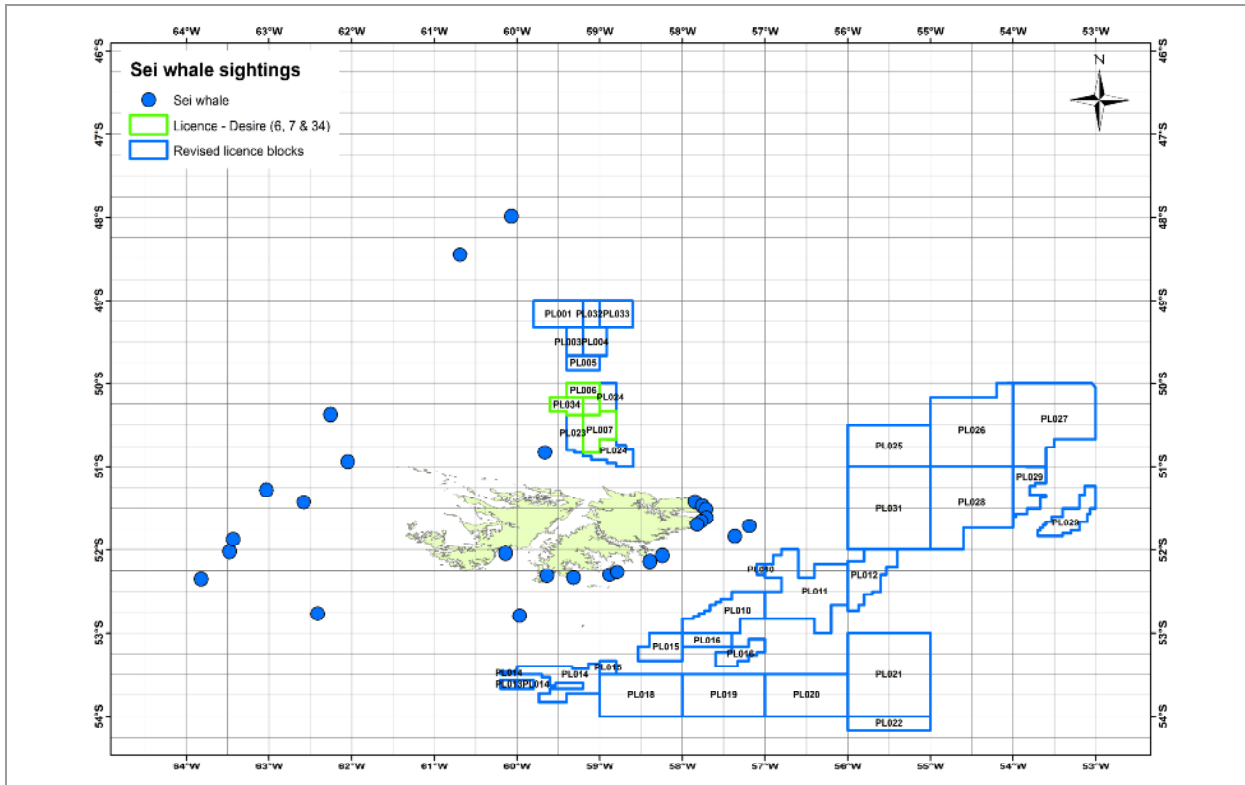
64°W 63°W 62°W 61°W 60°W 59°W 58°W 57°W 56°W 55°W 54°W 53°W

Sei whale sightings
Sei whale
Licence - Desire (6, 7 & 34)
Revised licence blocks

N

46°S
47°S
48°S
49°S
50°S
51°S
52°S
53°S
54°S

46°S
47°S
48°S
49°S
50°S
51°S
52°S
53°S
54°S

PL001 PL032 PL033
PL003 PL004
PL005
PL006
PL034
PL024
PL023 PL007
PL024
PL025
PL026
PL027
PL029
PL031
PL028
PL029
PL010
PL011
PL012
PL010
PL016
PL015
PL016
PL014
PL014
PL015
PL013 PL014
PL018
PL019
PL020
PL021
PL022

64°W 63°W 62°W 61°W 60°W 59°W 58°W 57°W 56°W 55°W 54°W 53°W